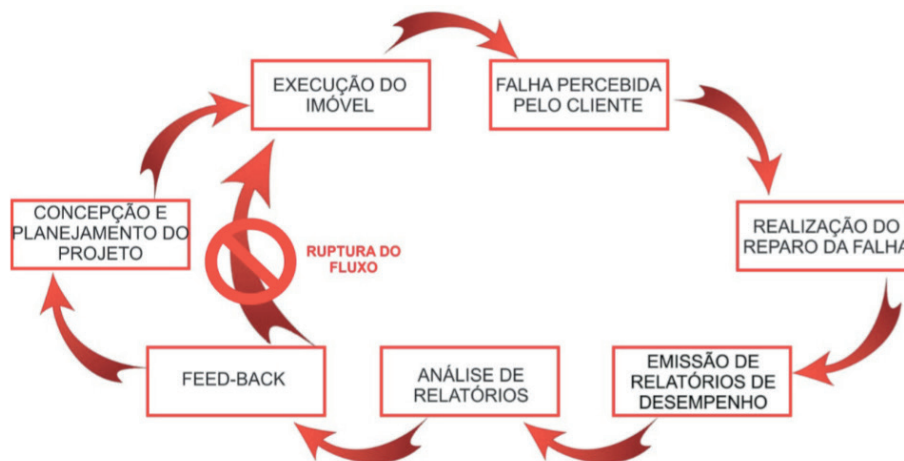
EXECUÇÃO DO IMÓVEL

FALHA PERCEBIDA PELO CLIENTE

REALIZAÇÃO DO REPARO DA FALHA

EMISSÃO DE RELATÓRIOS DE DESEMPENHO

ANÁLISE DE RELATÓRIOS

FEED-BACK

CONCEPÇÃO E PLANEJAMENTO DO PROJETO

RUPTURA DO FLUXO